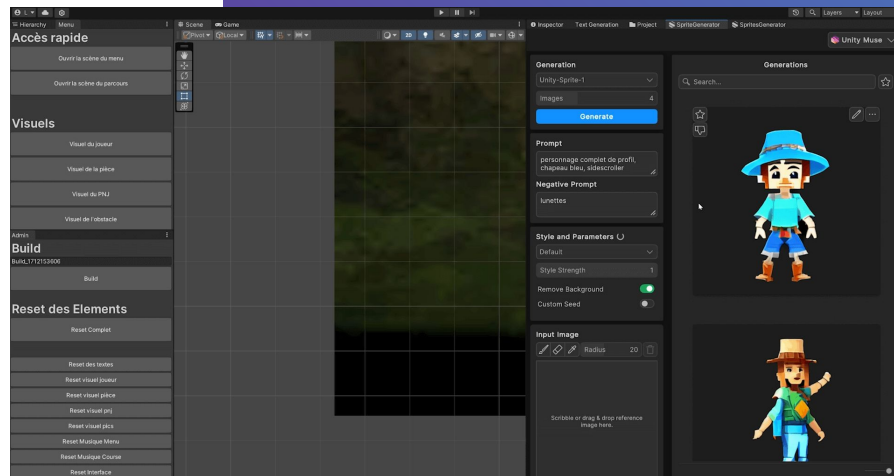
Hierarchy Menu

Accès rapide

Ouvrir la scène du menu

Ouvrir la scène du parcours

Visuels

Visuel du joueur

Visuel de la pièce

Visuel du PNJ

Visuel de l'obstacle

Admin

Build

Build_1712153606

Build

Reset des Elements

Reset Complet

Reset des textes

Reset visuel joueur

Reset visuel pièce

Reset visuel pnj

Reset visuel pics

Reset Musique Menu

Reset Musique Course

Reset Interface

Scene Game

Pivot Local

2D

Inspector Text Generation Project SpriteGenerator SpritesGenerator

Layers Layout

Unity Muse

Generation

Unity-Sprite-1

Images 4

Generate

Prompt

personnage complet de profil, chapeau bleu, sidescroller

Negative Prompt

lunettes

Style and Parameters

Default

Style Strength 1

Remove Background

Custom Seed

Input Image

Radius 20

Scribble or drag & drop reference image here.

Generations

Search...